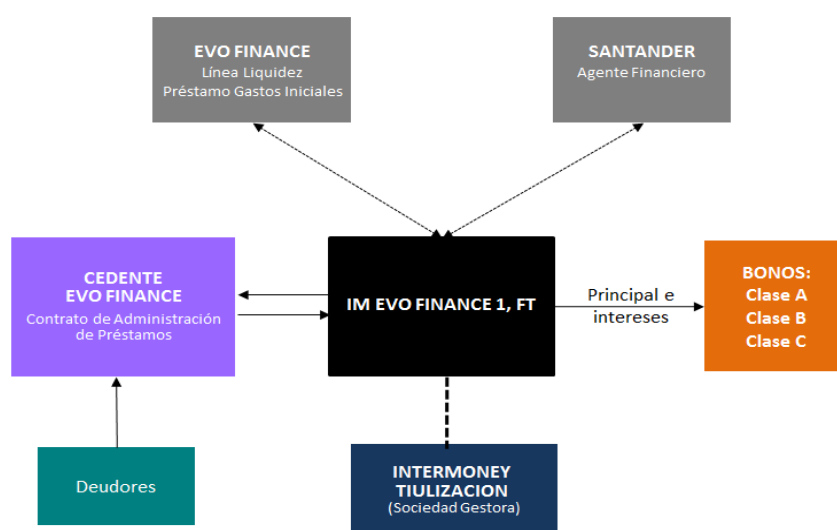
EVO FINANCE
Línea Liquidez
Préstamo Gastos Iniciales

SANTANDER
Agente Financiero

CEDENTE
EVO FINANCE
Contrato de Administración de Préstamos

IM EVO FINANCE 1, FT

Principal e intereses

BONOS:
Clase A
Clase B
Clase C

Deudores

INTERMONEY
TIULIZACION
(Sociedad Gestora)